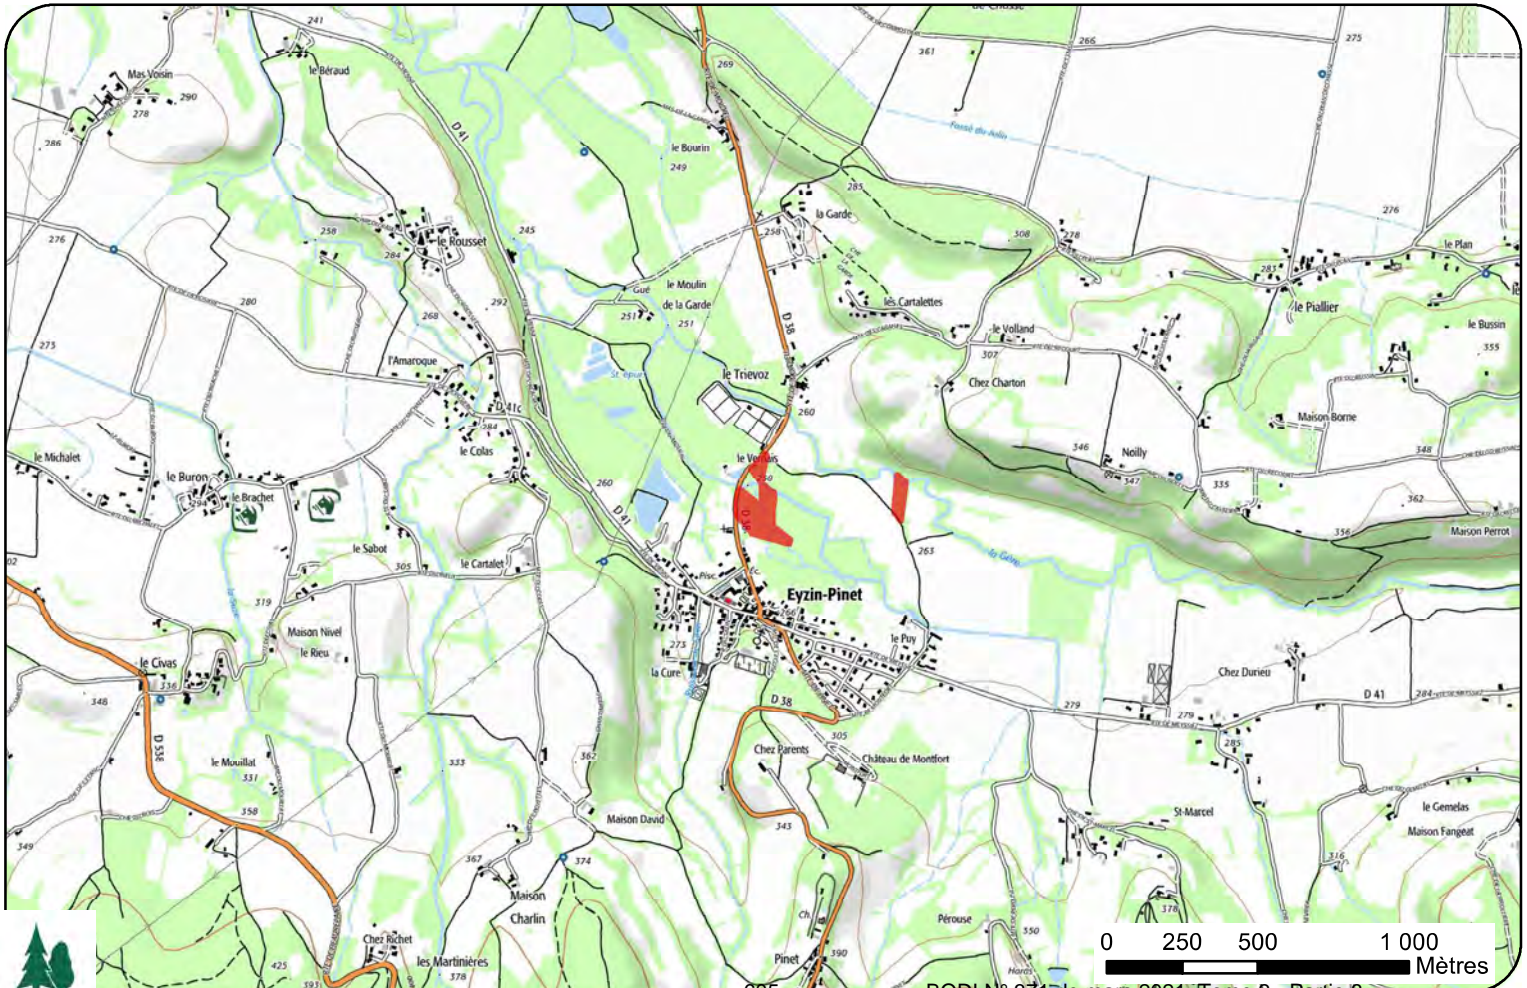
241
Mas Voisin
290
278
286
le Béraud
D 41
269
261
266
275
Fossé du Nain
le Bourin
249
285
la Garde
276
le Rousset
258
284
245
256
308
278
276
le Plan
280
Gué
le Moulin
de la Garde
251
251
292
268
les Cartalettes
le Volland
307
283
le Piallier
le Bussin
275
l'Amaroque
St. épur.
le Trievoz
D 38
Chez Charton
355
D 41c
284
260
Maison Borne
le Colas
346
Noilly
347
348
le Michalet
le Buron
le Brachet
le Verdais
335
362
260
D 41
263
Maison Perrot
356
le Sabot
305
le Cartalet
La Gère
Eyzin-Pinet
319
Pisc.
Maison Nivel
le Rieu
le Puy
le Civas
336
273
la Cure
Chez Durieu
348
D 38
279
279
D 41
284
D 53E
305
Chez Parents
Château de Montfort
285
le Mouillat
331
333
362
358
St-Marcel
le Gemelas
Maison Fangeat
Maison David
343
349
367
374
316
Maison
Charlin
Ch.
376
Chez Richet
Pérouse
550
425
les Martinières
378
Pinet
390
0 250 500 1 000
Mètres
BODI N° 271 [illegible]